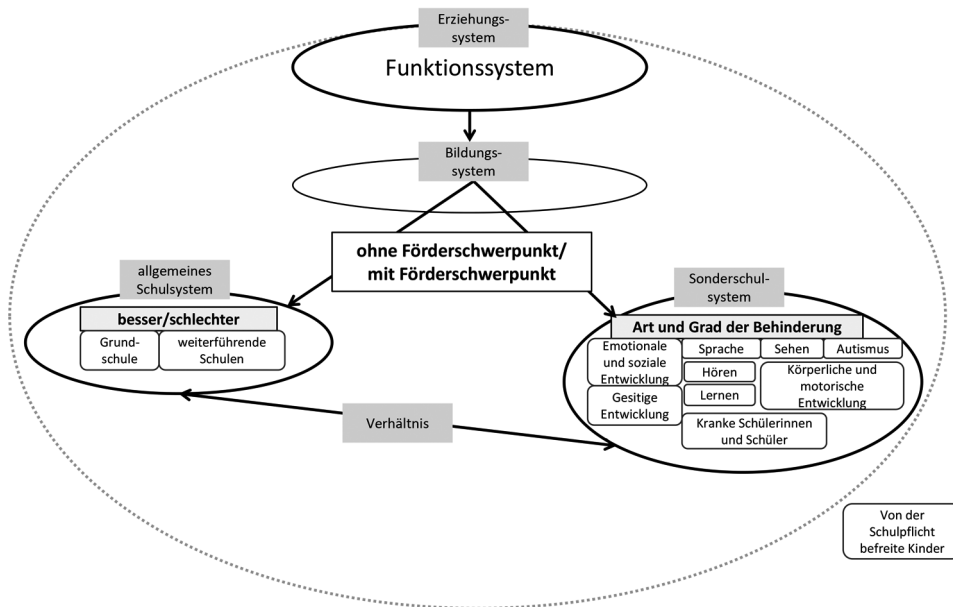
Erziehungssystem

Funktionssystem

Bildungssystem

ohne Förderschwerpunkt/ mit Förderschwerpunkt

allgemeines Schulsystem

besser/schlechter

Grundschule

weiterführende Schulen

Sonderschulsystem

Art und Grad der Behinderung

Emotionale und soziale Entwicklung

Sprache

Sehen

Autismus

Hören

Körperliche und motorische Entwicklung

Lernen

Gesitige Entwicklung

Kranke Schülerinnen und Schüler

Verhältnis

Von der Schulpflicht befreite Kinder